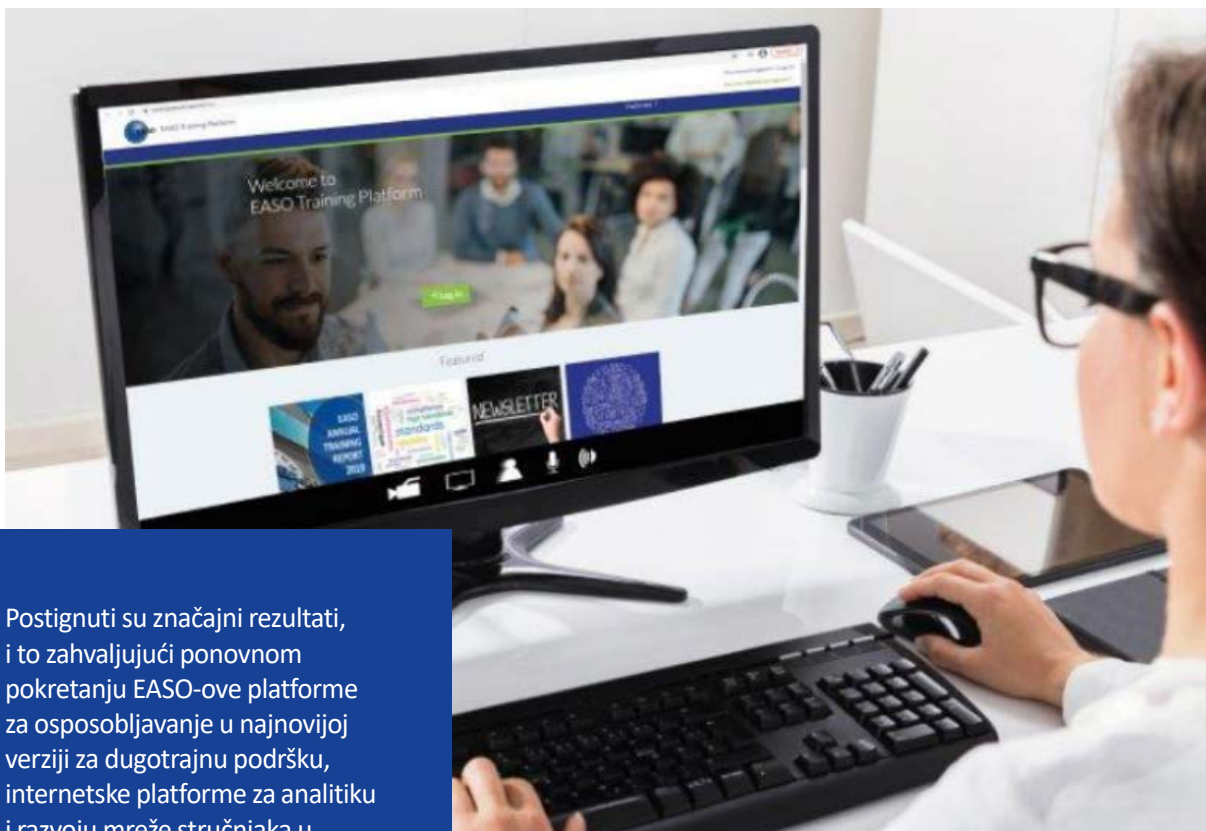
EASO Training Platform

Welcome to
EASO Training Platform

Log in

Featured

EASO
ANNUAL
TRAINING
REPORT
2019

standards

NEWSLETTER

Postignuti su značajni rezultati, i to zahvaljujući ponovnom pokretanju EASO-ove platforme za osposobljavanje u najnovijoj verziji za dugotrajnu podršku, internetske platforme za analitiku i razvoju mreže stručnjaka u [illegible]